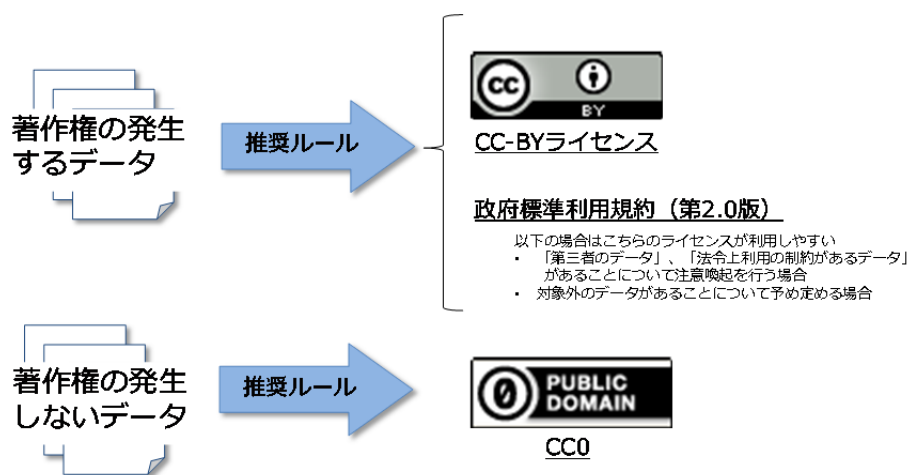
著作権の発生するデータ

推奨ルール

cc BY

CC-BYライセンス

政府標準利用規約（第2.0版）

以下の場合はこちらのライセンスが利用しやすい
・「第三者のデータ」、「法令上利用の制約があるデータ」があることについて注意喚起を行う場合
・対象外のデータがあることについて予め定める場合

著作権の発生しないデータ

推奨ルール

PUBLIC DOMAIN

CC0